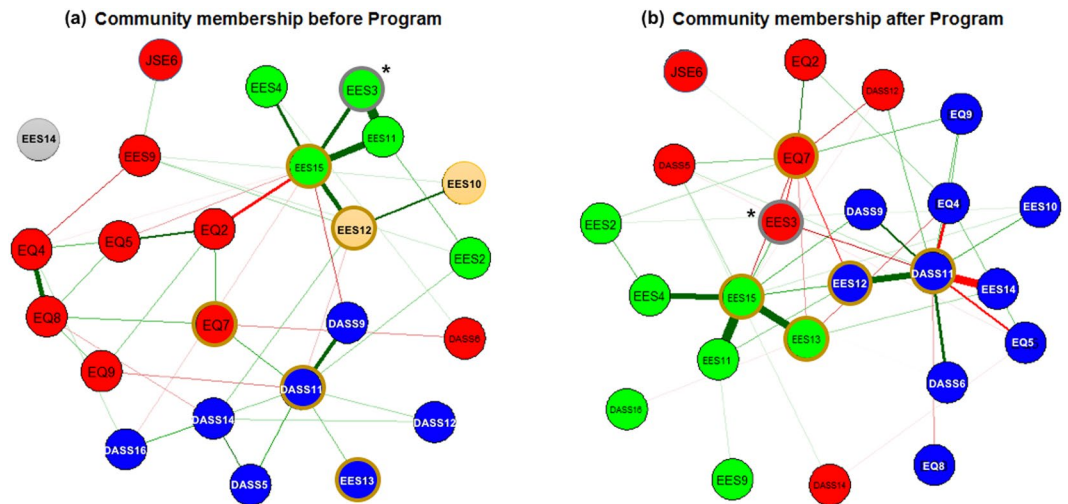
(a) Community membership before Program

JSE6
EES4
EES3
*
EES14
EES11
EES9
EES15
EES10
EQ4
EQ5
EQ2
EES12
EES2
EQ8
EQ7
DASS9
DASS6
EQ9
DASS11
DASS14
DASS16
DASS12
DASS5
EES13

(b) Community membership after Program

JSE6
EQ2
DASS12
EQ9
DASS5
EQ7
*
EES3
DASS9
EQ4
EES10
EES2
EES4
EES15
EES12
DASS11
EES14
EES13
EQ5
EES11
DASS6
DASS16
EQ8
EES9
DASS14